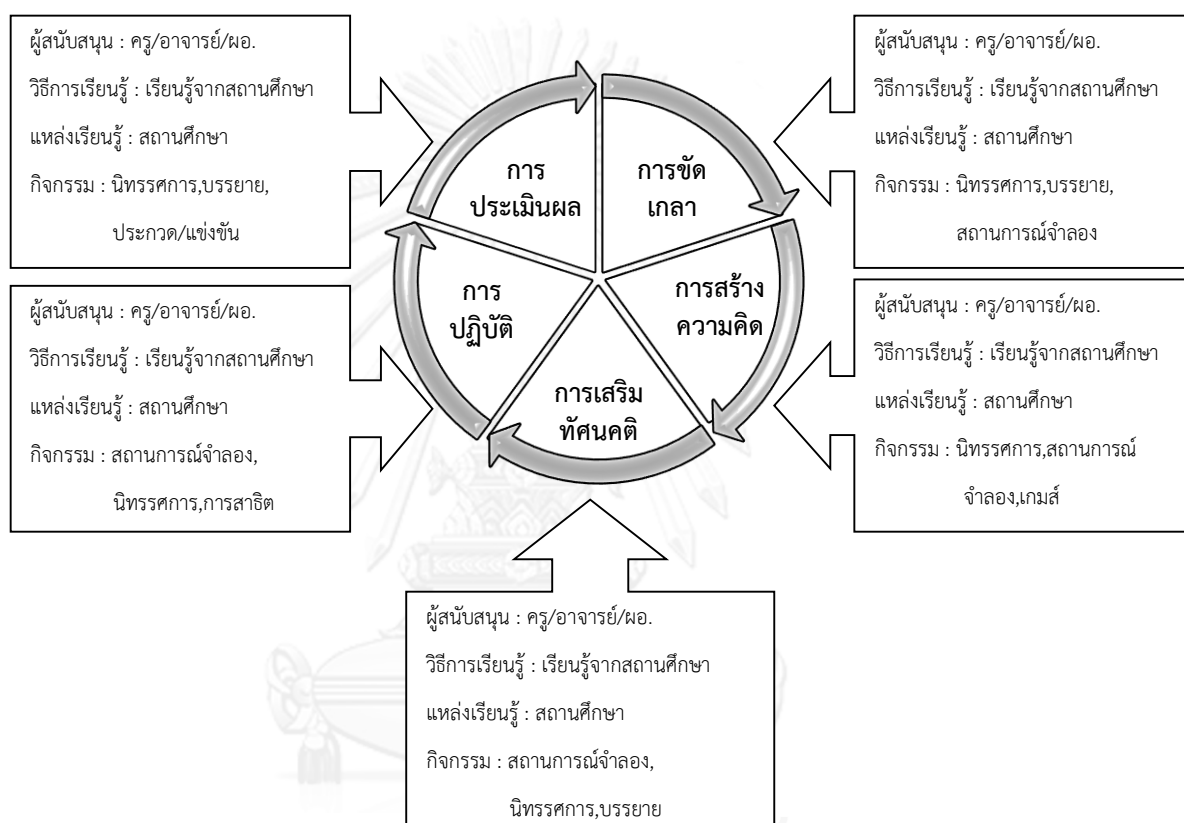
ผู้สนับสนุน : ครู/อาจารย์/ผอ.
วิธีการเรียนรู้ : เรียนรู้จากสถานศึกษา
แหล่งเรียนรู้ : สถานศึกษา
กิจกรรม : นิทรรศการ,บรรยาย,
ประกวด/แข่งขัน

ผู้สนับสนุน : ครู/อาจารย์/ผอ.
วิธีการเรียนรู้ : เรียนรู้จากสถานศึกษา
แหล่งเรียนรู้ : สถานศึกษา
กิจกรรม : นิทรรศการ,บรรยาย,
สถานการณ์จำลอง

การประเมินผล

การขัดเกลา

การปฏิบัติ

การสร้างความคิด

การเสริมทัศนคติ

ผู้สนับสนุน : ครู/อาจารย์/ผอ.
วิธีการเรียนรู้ : เรียนรู้จากสถานศึกษา
แหล่งเรียนรู้ : สถานศึกษา
กิจกรรม : สถานการณ์จำลอง,
นิทรรศการ,การสาธิต

ผู้สนับสนุน : ครู/อาจารย์/ผอ.
วิธีการเรียนรู้ : เรียนรู้จากสถานศึกษา
แหล่งเรียนรู้ : สถานศึกษา
กิจกรรม : นิทรรศการ,สถานการณ์
จำลอง,เกมส์

ผู้สนับสนุน : ครู/อาจารย์/ผอ.
วิธีการเรียนรู้ : เรียนรู้จากสถานศึกษา
แหล่งเรียนรู้ : สถานศึกษา
กิจกรรม : สถานการณ์จำลอง,
นิทรรศการ,บรรยาย